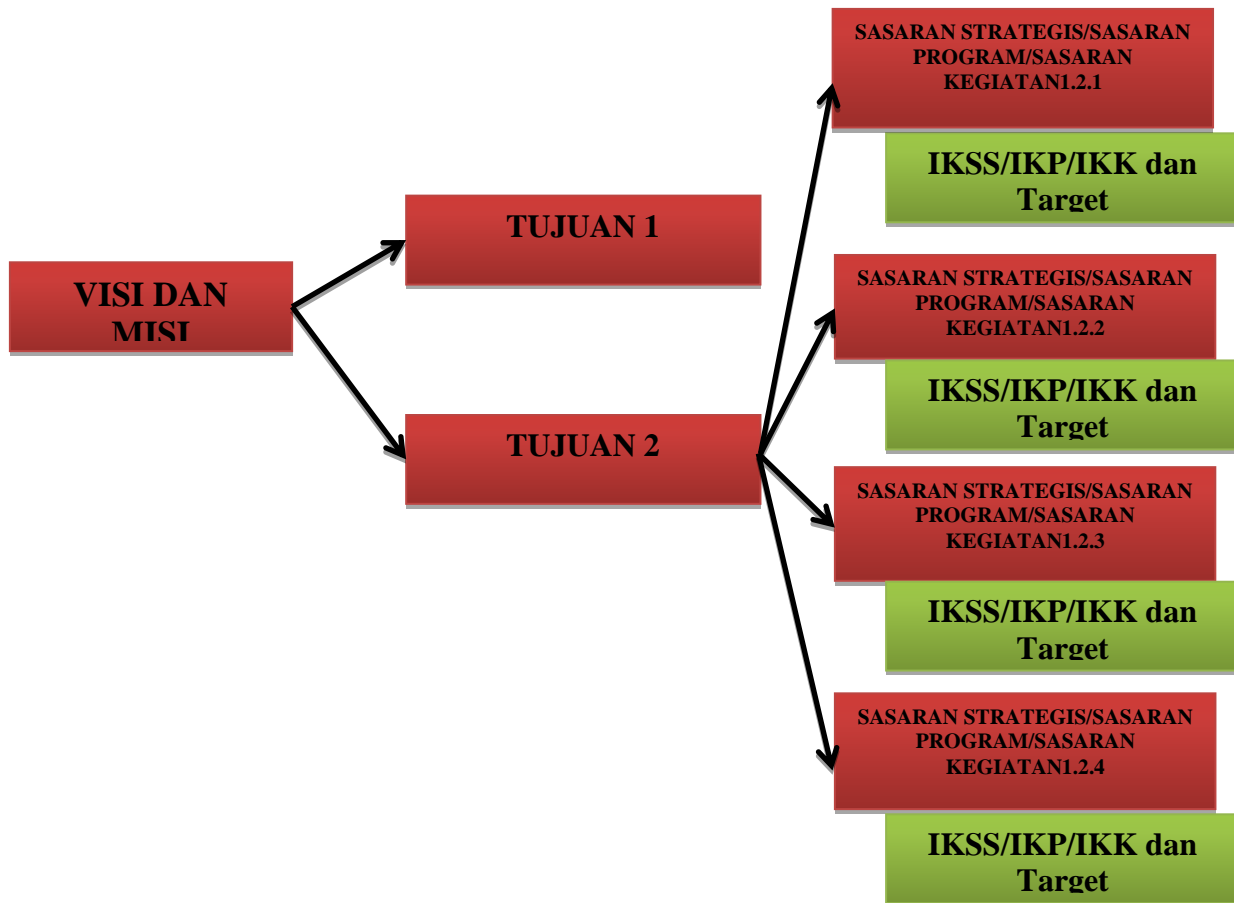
VISI DAN MISI

TUJUAN 1

TUJUAN 2

SASARAN STRATEGIS/SASARAN PROGRAM/SASARAN KEGIATAN1.2.1

IKSS/IKP/IKK dan Target

SASARAN STRATEGIS/SASARAN PROGRAM/SASARAN KEGIATAN1.2.2

IKSS/IKP/IKK dan Target

SASARAN STRATEGIS/SASARAN PROGRAM/SASARAN KEGIATAN1.2.3

IKSS/IKP/IKK dan Target

SASARAN STRATEGIS/SASARAN PROGRAM/SASARAN KEGIATAN1.2.4

IKSS/IKP/IKK dan Target